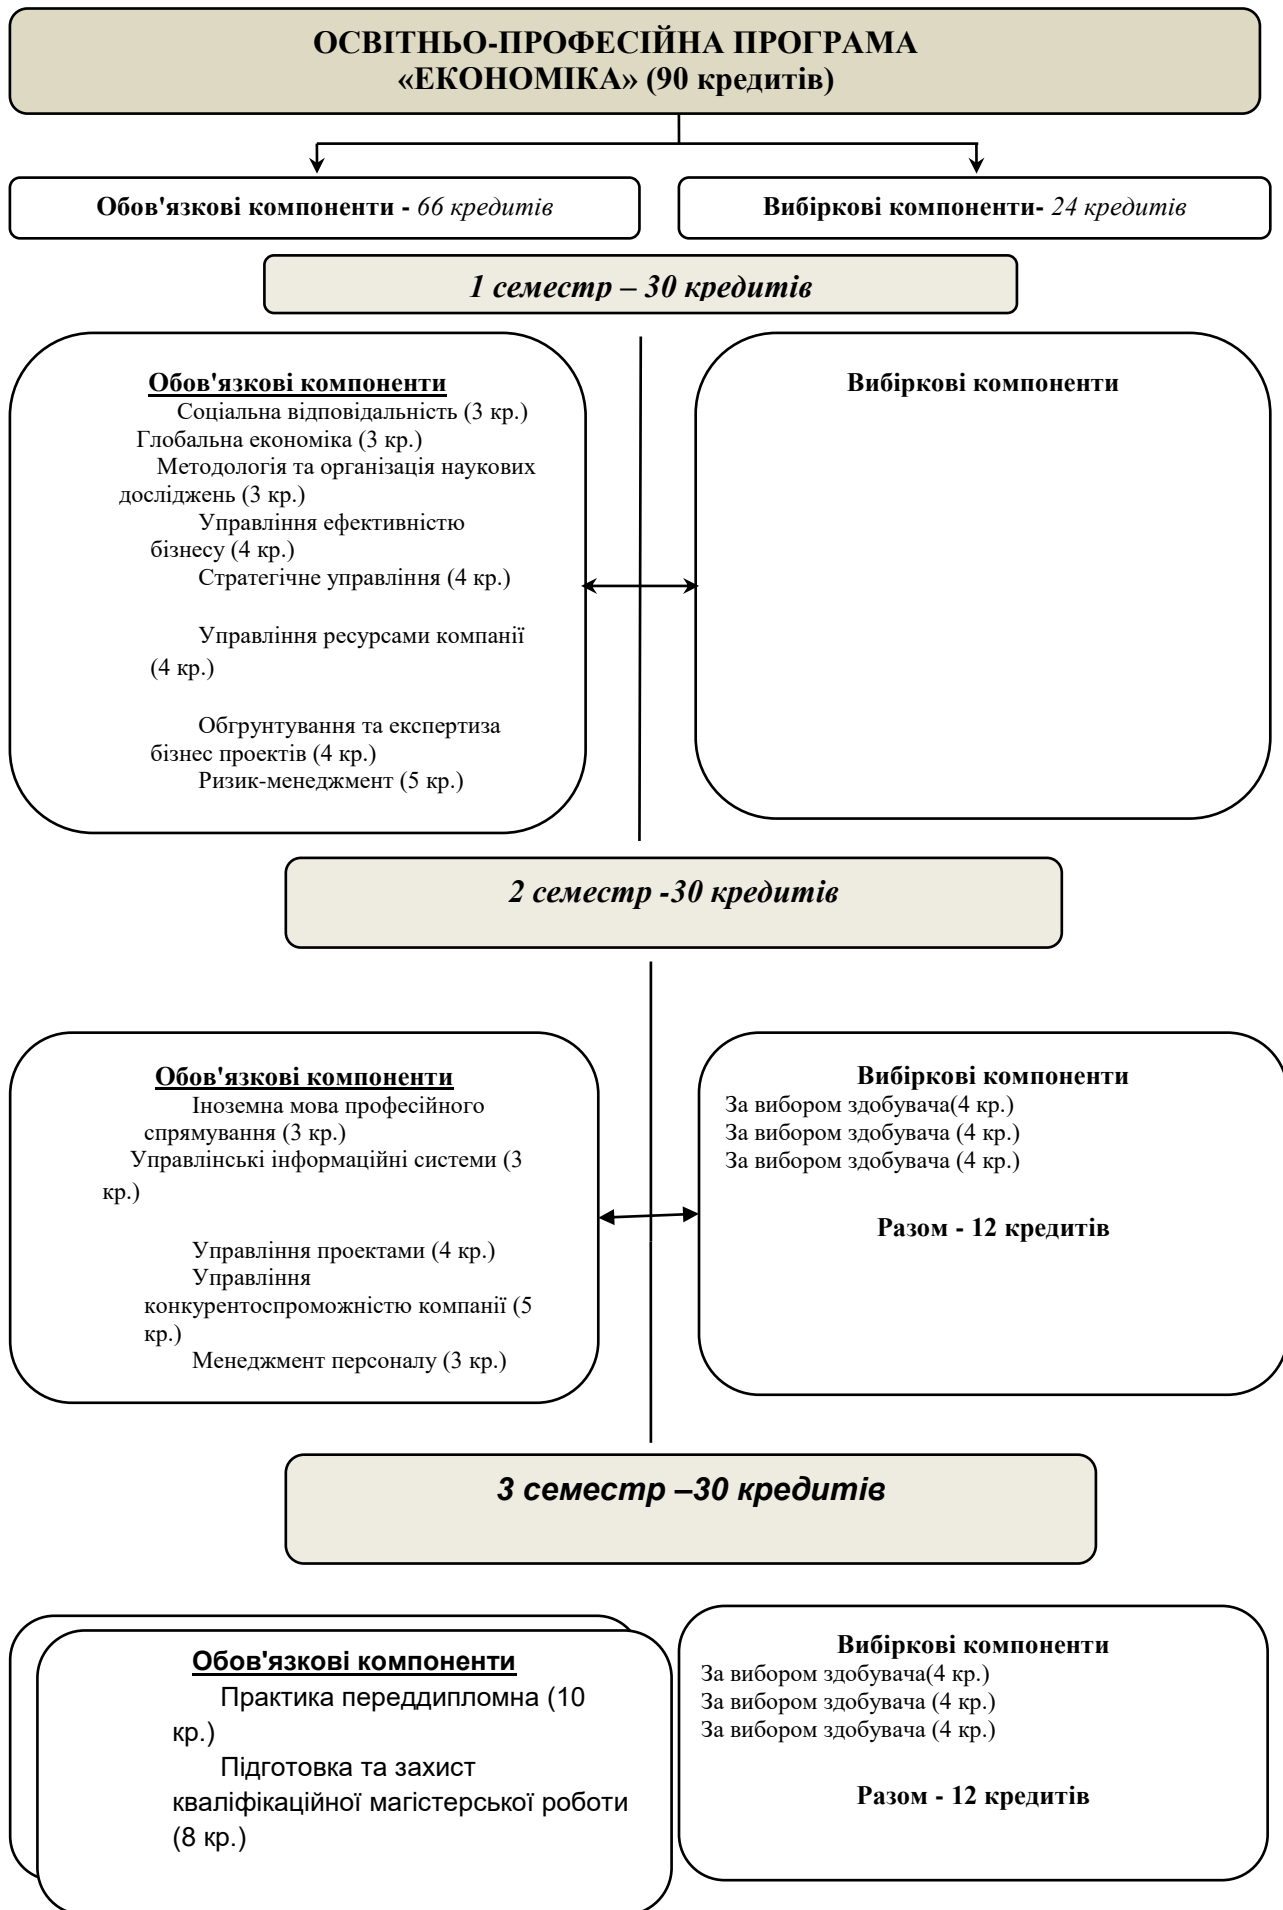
ОСВІТНЬО-ПРОФЕСІЙНА ПРОГРАМА
«ЕКОНОМІКА» (90 кредитів)

Обов'язкові компоненти - 66 кредитів

Вибіркові компоненти- 24 кредитів

1 семестр – 30 кредитів

Обов'язкові компоненти
Соціальна відповідальність (3 кр.)
Глобальна економіка (3 кр.)
Методологія та організація наукових досліджень (3 кр.)
Управління ефективністю бізнесу (4 кр.)
Стратегічне управління (4 кр.)
Управління ресурсами компанії (4 кр.)
Обгрунтування та експертиза бізнес проектів (4 кр.)
Ризик-менеджмент (5 кр.)

Вибіркові компоненти

2 семестр -30 кредитів

Обов'язкові компоненти
Іноземна мова професійного спрямування (3 кр.)
Управлінські інформаційні системи (3 кр.)
Управління проектами (4 кр.)
Управління конкурентоспроможністю компанії (5 кр.)
Менеджмент персоналу (3 кр.)

Вибіркові компоненти
За вибором здобувача(4 кр.)
За вибором здобувача (4 кр.)
За вибором здобувача (4 кр.)

Разом - 12 кредитів

3 семестр –30 кредитів

Обов'язкові компоненти
Практика переддипломна (10 кр.)
Підготовка та захист кваліфікаційної магістерської роботи (8 кр.)

Вибіркові компоненти
За вибором здобувача(4 кр.)
За вибором здобувача (4 кр.)
За вибором здобувача (4 кр.)

Разом - 12 кредитів